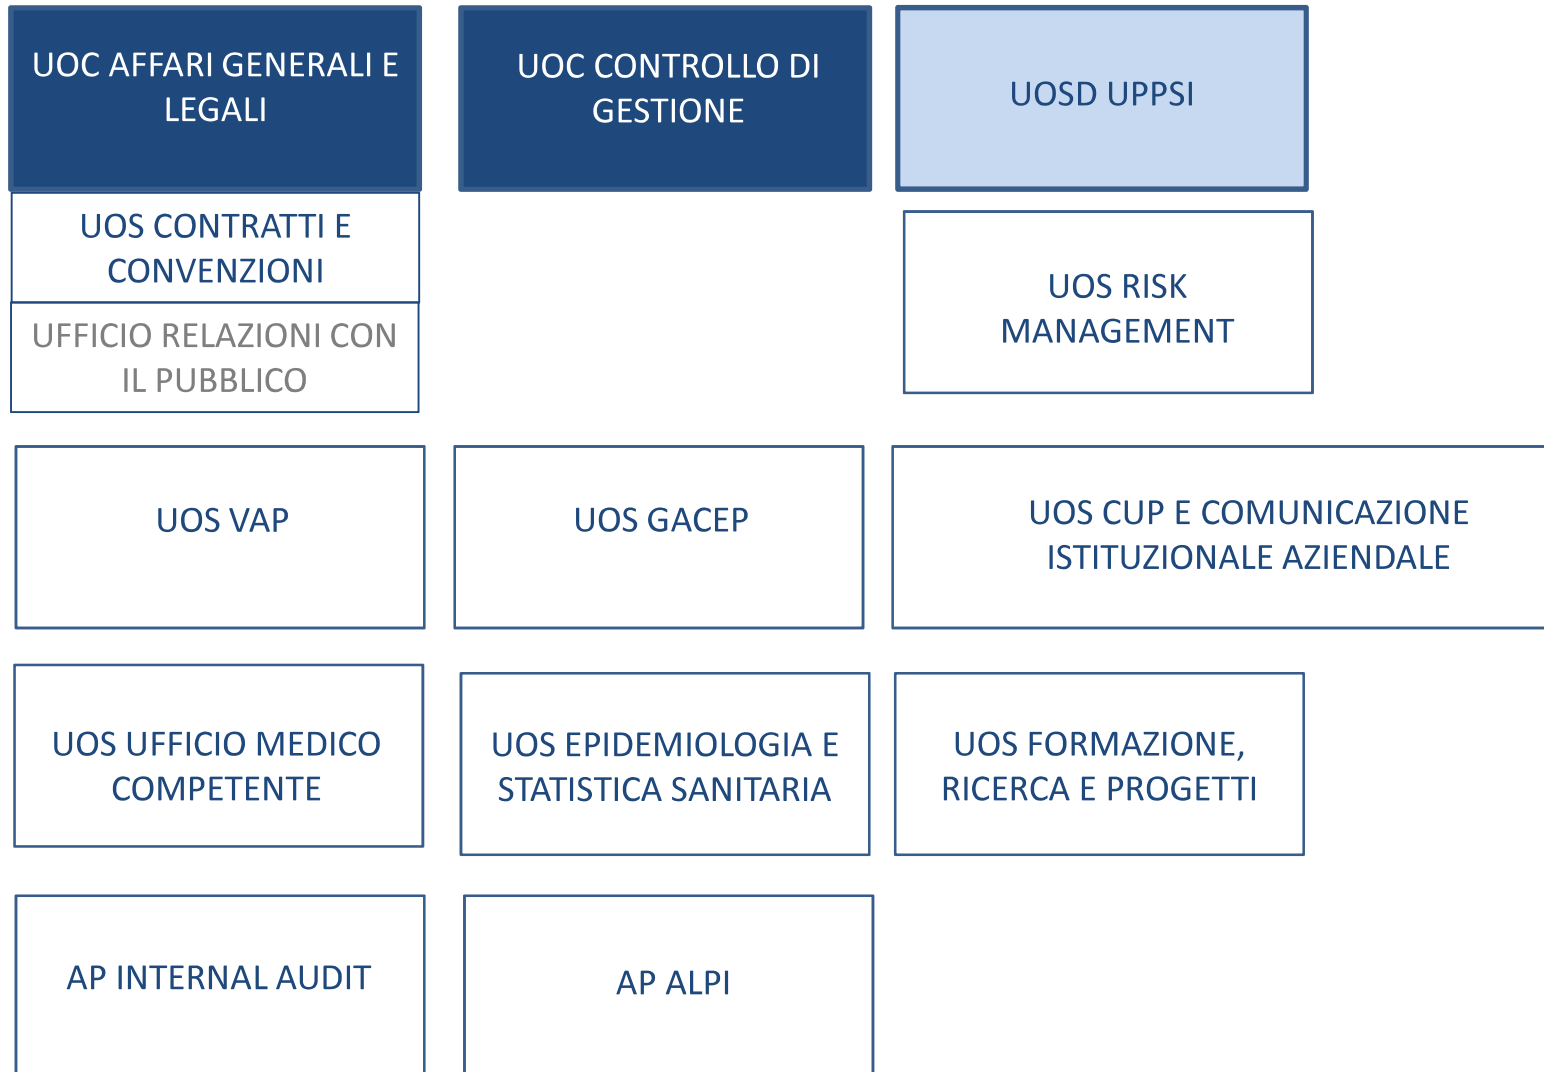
UOC AFFARI GENERALI E LEGALI

UOC CONTROLLO DI GESTIONE

UOSD UPPSI

UOS CONTRATTI E CONVENZIONI

UFFICIO RELAZIONI CON IL PUBBLICO

UOS RISK MANAGEMENT

UOS VAP

UOS GACEP

UOS CUP E COMUNICAZIONE ISTITUZIONALE AZIENDALE

UOS UFFICIO MEDICO COMPETENTE

UOS EPIDEMIOLOGIA E STATISTICA SANITARIA

UOS FORMAZIONE, RICERCA E PROGETTI

AP INTERNAL AUDIT

AP ALPI